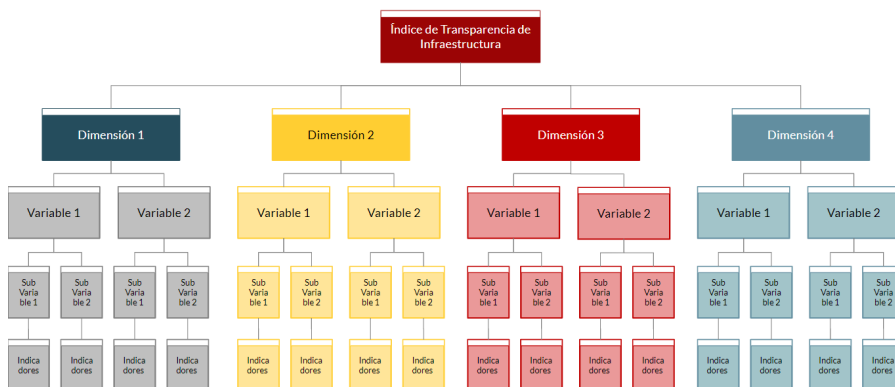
Índice de Transparencia de Infraestructura

Dimensión 1

Variable 1

Sub Varia ble 1

Indica dores

Sub Varia ble 2

Indica dores

Variable 2

Sub Varia ble 1

Indica dores

Sub Varia ble 2

Indica dores

Dimensión 2

Variable 1

Sub Varia ble 1

Indica dores

Sub Varia ble 2

Indica dores

Variable 2

Sub Varia ble 1

Indica dores

Sub Varia ble 2

Indica dores

Dimensión 3

Variable 1

Sub Varia ble 1

Indica dores

Sub Varia ble 2

Indica dores

Variable 2

Sub Varia ble 1

Indica dores

Sub Varia ble 2

Indica dores

Dimensión 4

Variable 1

Sub Varia ble 1

Indica dores

Sub Varia ble 2

Indica dores

Variable 2

Sub Varia ble 1

Indica dores

Sub Varia ble 2

Indica dores